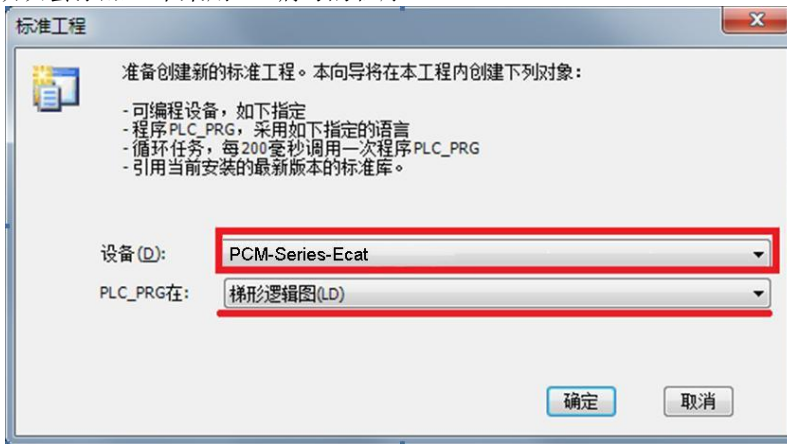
标准工程

准备创建新的标准工程。本向导将在本工程内创建下列对象：

- 可编程设备，如下指定
- 程序PLC_PRG，采用如下指定的语言
- 循环任务，每200毫秒调用一次程序PLC_PRG
- 引用当前安装的最新版本的标准库。

设备(D): PCM-Series-Ecat

PLC_PRG在: 梯形逻辑图(LD)

确定 取消